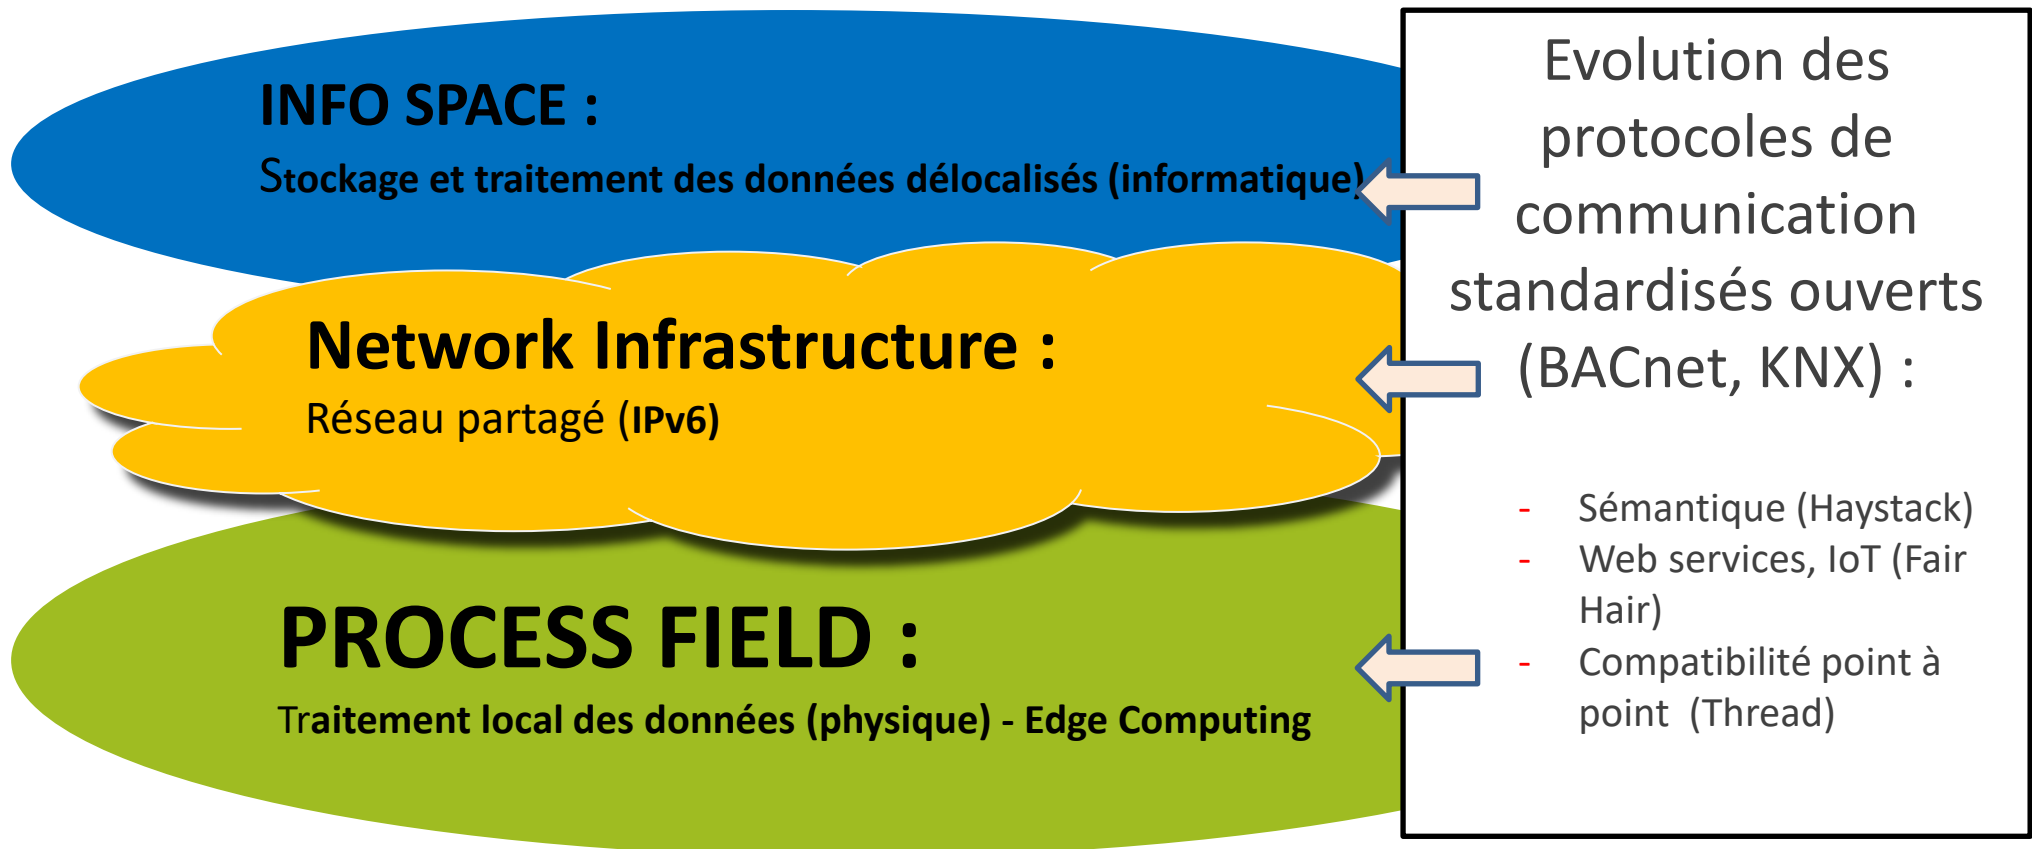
INFO SPACE :

Stockage et traitement des données délocalisés (informatique)

Network Infrastructure :

Réseau partagé (IPv6)

PROCESS FIELD :

Traitement local des données (physique) - Edge Computing

Evolution des protocoles de communication standardisés ouverts (BACnet, KNX) :

- Sémantique (Haystack)
- Web services, IoT (Fair Hair)
- Compatibilité point à point (Thread)